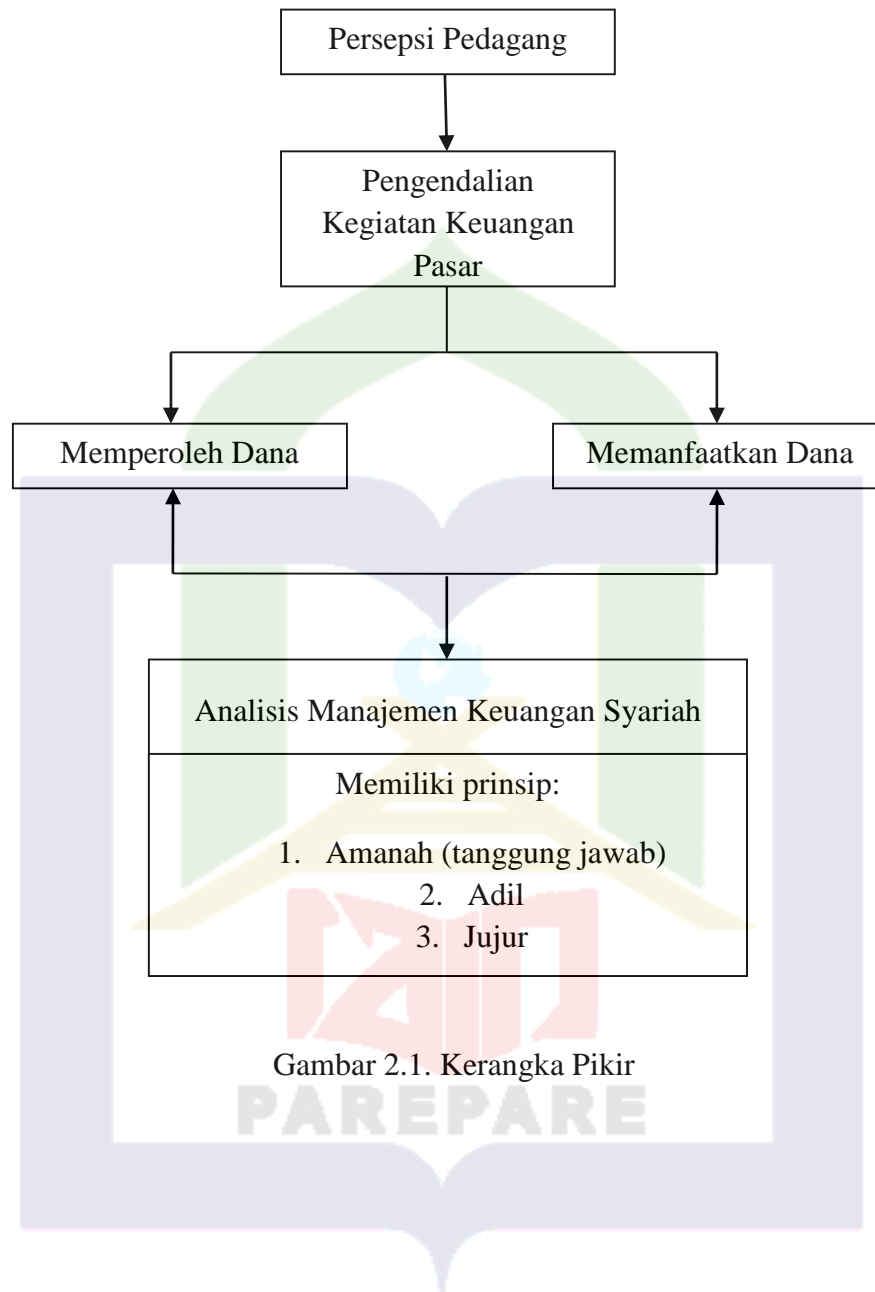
Persepsi Pedagang

Pengendalian Kegiatan Keuangan Pasar

Memperoleh Dana

Memanfaatkan Dana

Analisis Manajemen Keuangan Syariah

Memiliki prinsip:

1. Amanah (tanggung jawab)
2. Adil
3. Jujur

Gambar 2.1. Kerangka Pikir

PAREPARE